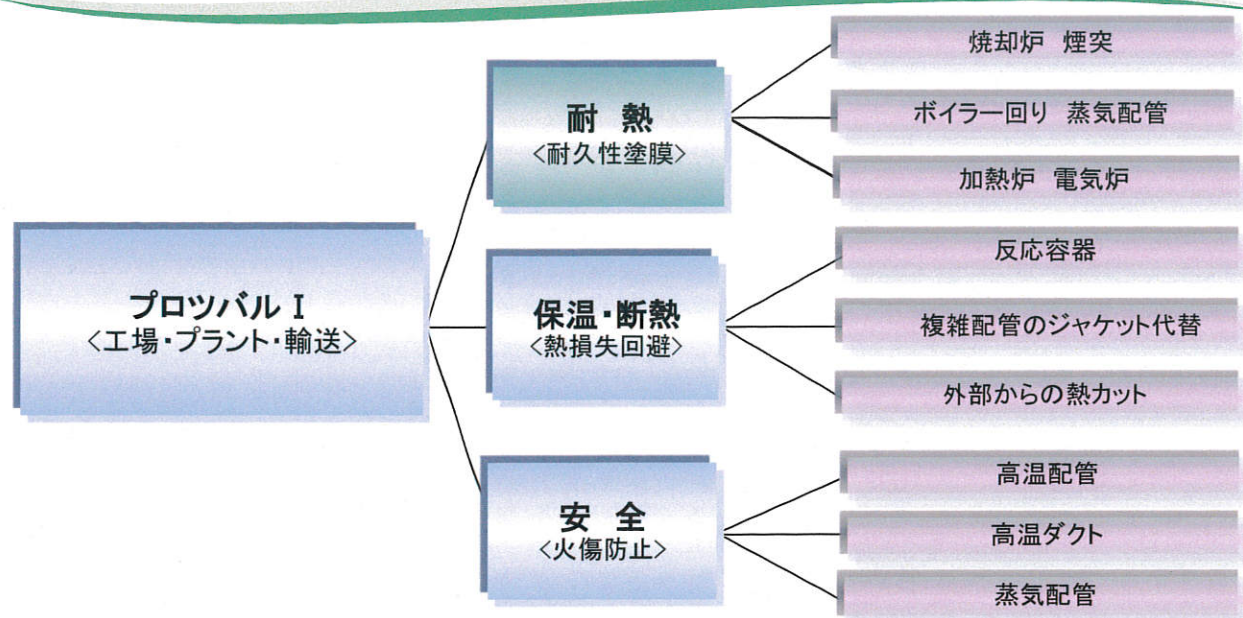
プロツバルⅠ
<工場・プラント・輸送>

耐 熱
<耐久性塗膜>

焼却炉 煙突

ボイラー回り 蒸気配管

加熱炉 電気炉

保温・断熱
<熱損失回避>

反応容器

複雑配管のジャケット代替

外部からの熱カット

安 全
<火傷防止>

高温配管

高温ダクト

蒸気配管